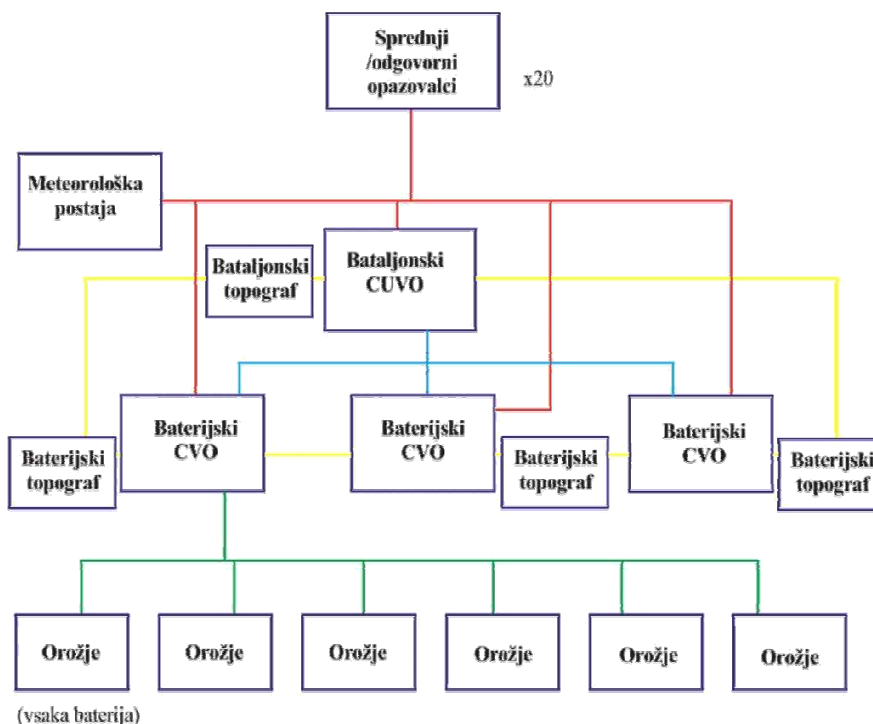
Sprednji /odgovorni opazovalci

x20

Meteorološka postaja

Bataljonski topograf

Bataljonski CUVO

Baterijski topograf

Baterijski CVO

Baterijski CVO

Baterijski topograf

Baterijski CVO

Baterijski topograf

Orožje

Orožje

Orožje

Orožje

Orožje

Orožje

(vsaka baterija)